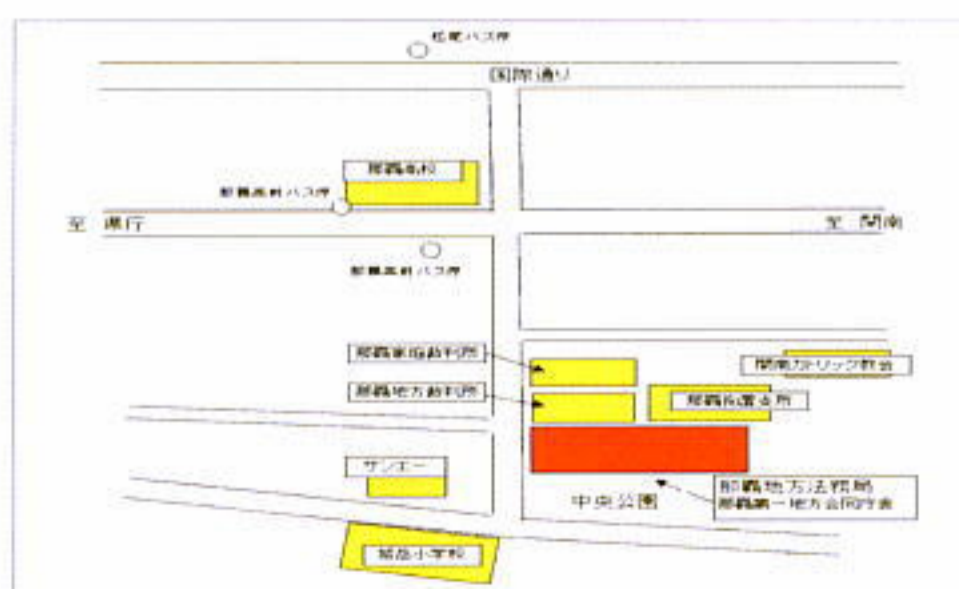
松尾バス停

国際通り

那覇高校

那覇高前バス停

至 県庁

至 開南

那覇高前バス停

那覇家庭裁判所

那覇地方裁判所

開南カトリック教会

那覇拘置支所

サンエー

中央公園

那覇地方法務局
那覇第一地方合同庁舎

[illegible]小学校